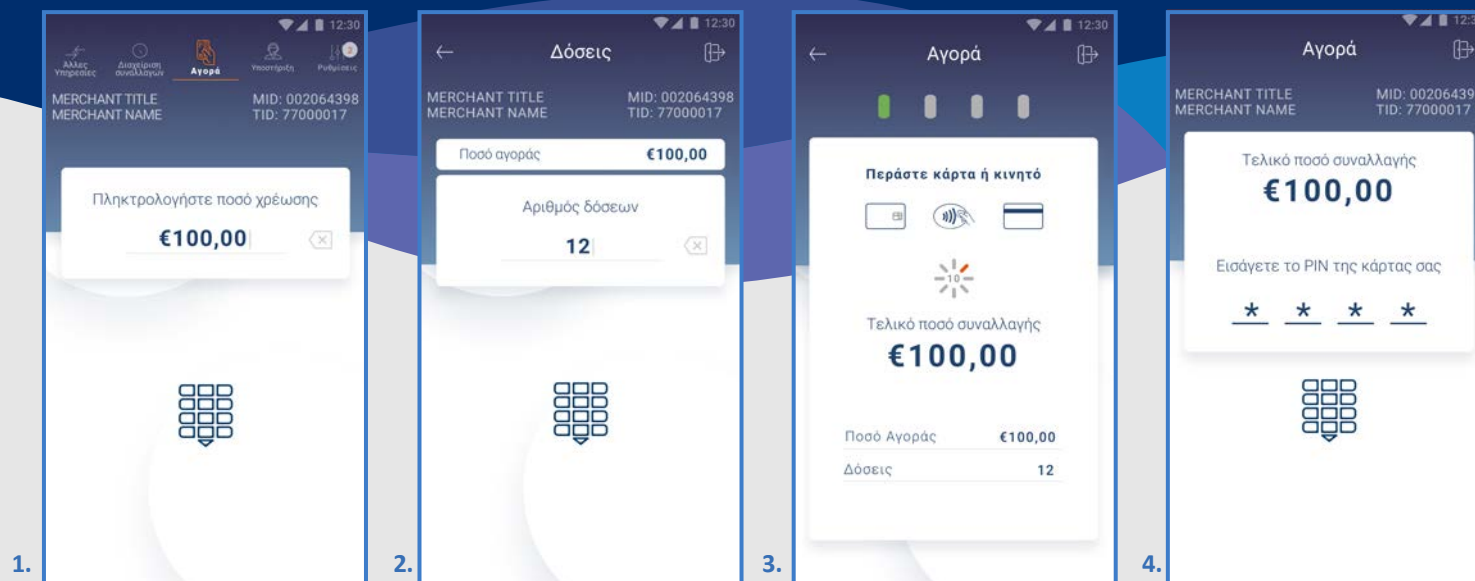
12:30

Άλλες Υπηρεσίες Διαχείριση συναλλαγών Αγορά Υποστήριξη 2 Ρυθμίσεις

MERCHANT TITLE
MERCHANT NAME

MID: 002064398
TID: 77000017

Πληκτρολογήστε ποσό χρέωσης

€100,00

1.

12:30

Δόσεις

MERCHANT TITLE
MERCHANT NAME

MID: 002064398
TID: 77000017

Ποσό αγοράς €100,00

Αριθμός δόσεων

12

2.

12:30

Αγορά

Περάστε κάρτα ή κινητό

10

Τελικό ποσό συναλλαγής

€100,00

Ποσό Αγοράς €100,00

Δόσεις 12

3.

12:3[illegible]

Αγορά

MERCHANT TITLE
MERCHANT NAME

MID: 00206439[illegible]
TID: 77000017

Τελικό ποσό συναλλαγής

€100,00

Εισάγετε το PIN της κάρτας σας

* * * *

4.